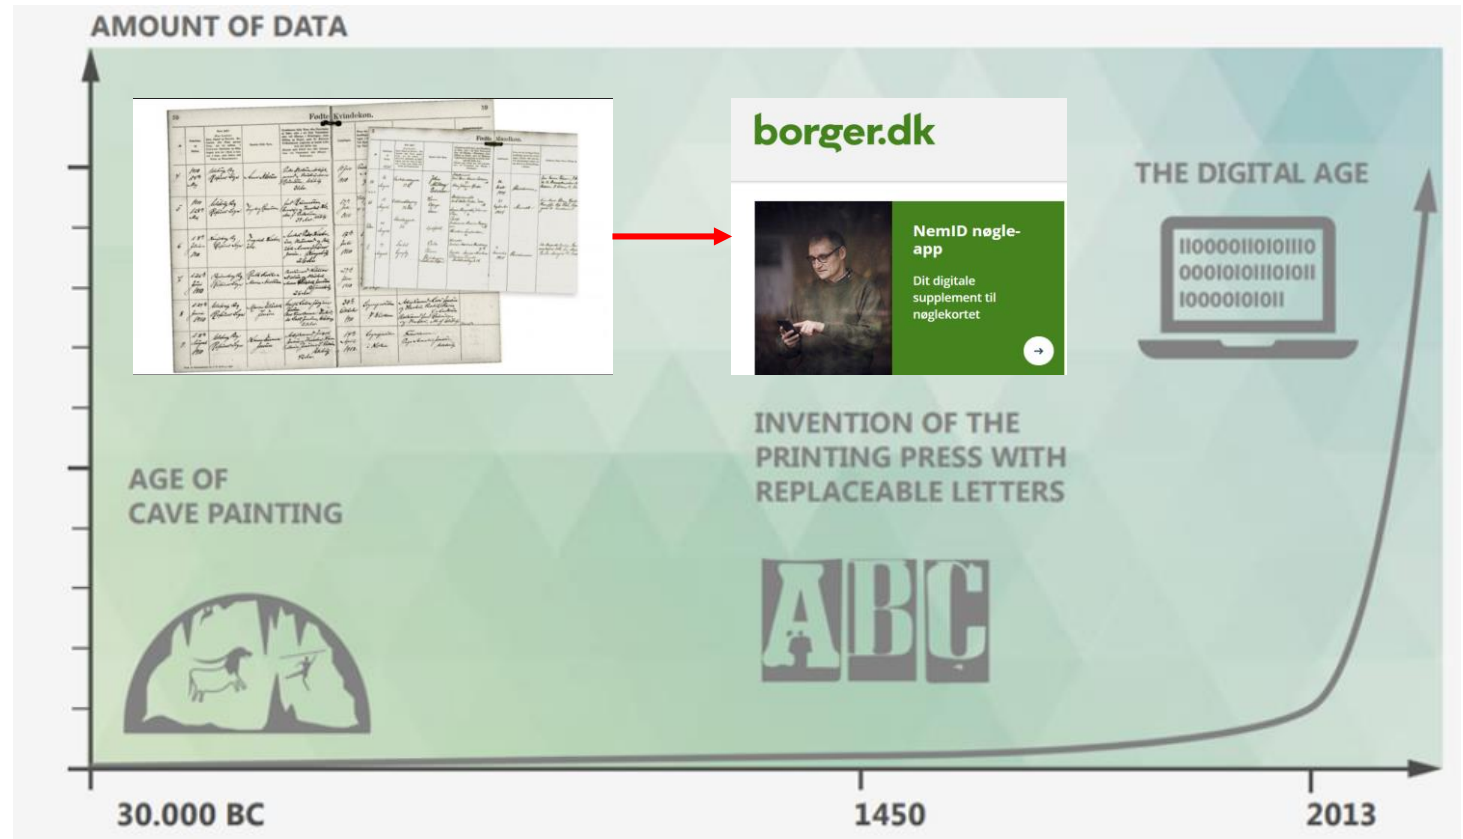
AMOUNT OF DATA

Fødte Kvindekøn.

borger.dk

NemID nøgle-app

Dit digitale supplement til nøglekortet

THE DIGITAL AGE

110000110101110
000101011101011
1000010101

INVENTION OF THE PRINTING PRESS WITH REPLACEABLE LETTERS

ABC

AGE OF CAVE PAINTING

30.000 BC

1450

2013